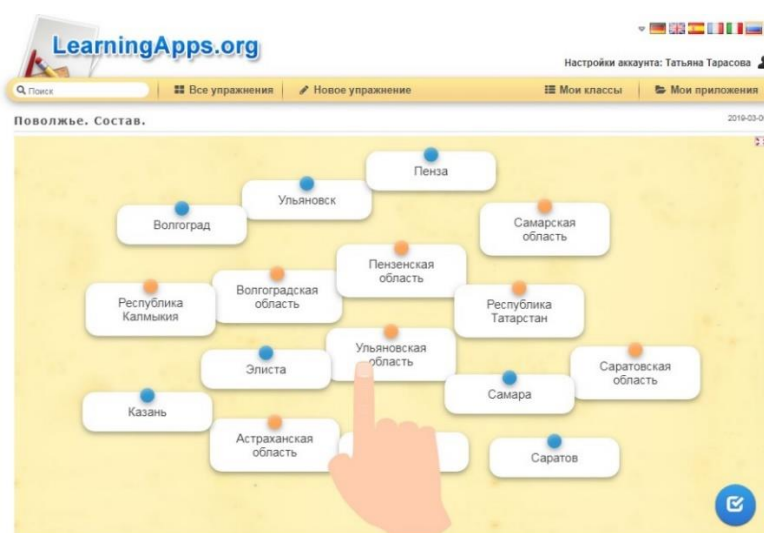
LearningApps.org

Настройки аккаунта: Татьяна Тарасова

Поиск | Все упражнения | Новое упражнение | Мои классы | Мои приложения

Поволжье. Состав.

2019-03-0

Пенза

Ульяновск

Волгоград

Самарская область

Пензенская область

Республика Калмыкия

Волгоградская область

Республика Татарстан

Ульяновская область

Элиста

Саратовская область

Самара

Казань

Астраханская область

Саратов